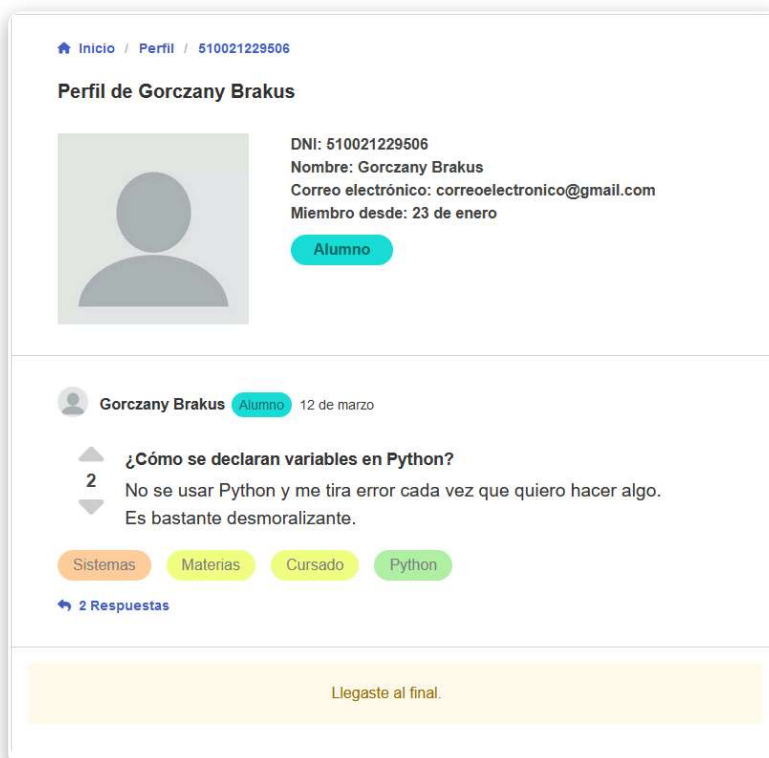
Inicio / Perfil / 510021229506

Perfil de Gorczany Brakus

DNI: 510021229506
Nombre: Gorczany Brakus
Correo electrónico: correoelectronico@gmail.com
Miembro desde: 23 de enero

Alumno

Gorczany Brakus Alumno 12 de marzo

2

¿Cómo se declaran variables en Python?

No se usar Python y me tira error cada vez que quiero hacer algo. Es bastante desmoralizante.

Sistemas Materias Cursado Python

2 Respuestas

Llegaste al final.